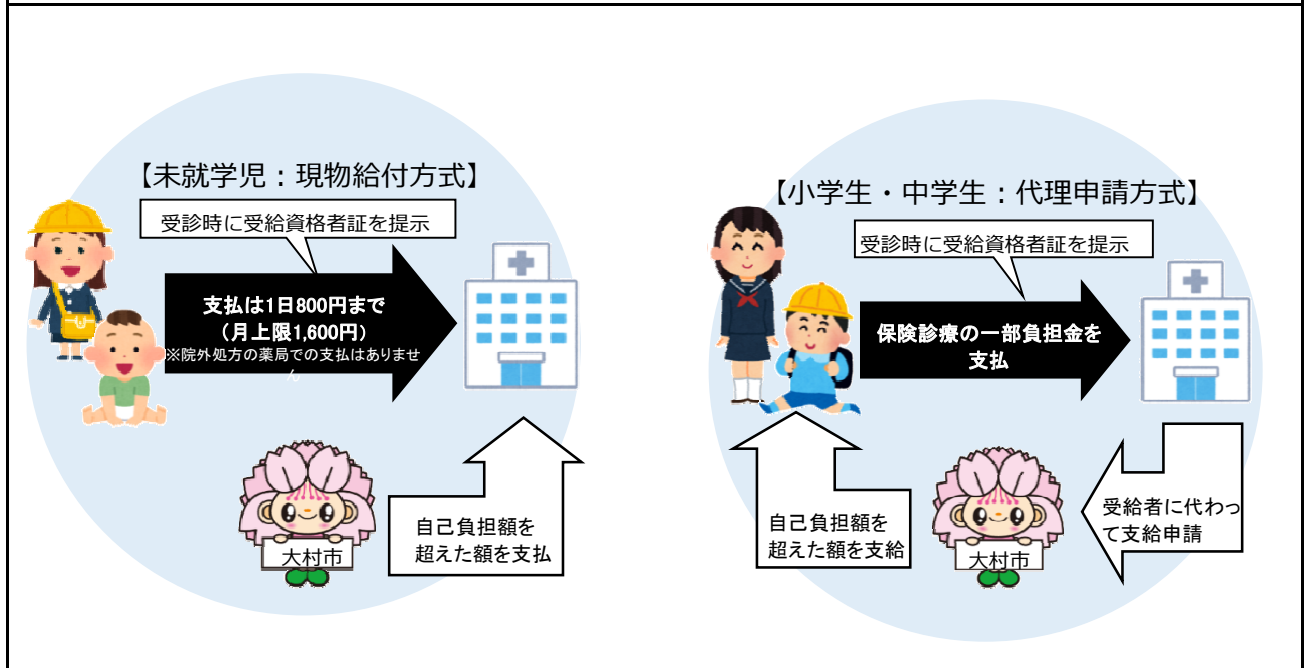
【未就学児：現物給付方式】

受診時に受給資格者証を提示

支払は1日800円まで
（月上限1,600円）
※院外処方の薬局での支払はありません

大村市

自己負担額を超えた額を支払

【小学生・中学生：代理申請方式】

受診時に受給資格者証を提示

保険診療の一部負担金を支払

自己負担額を超えた額を支給

大村市

受給者に代わって支給申請